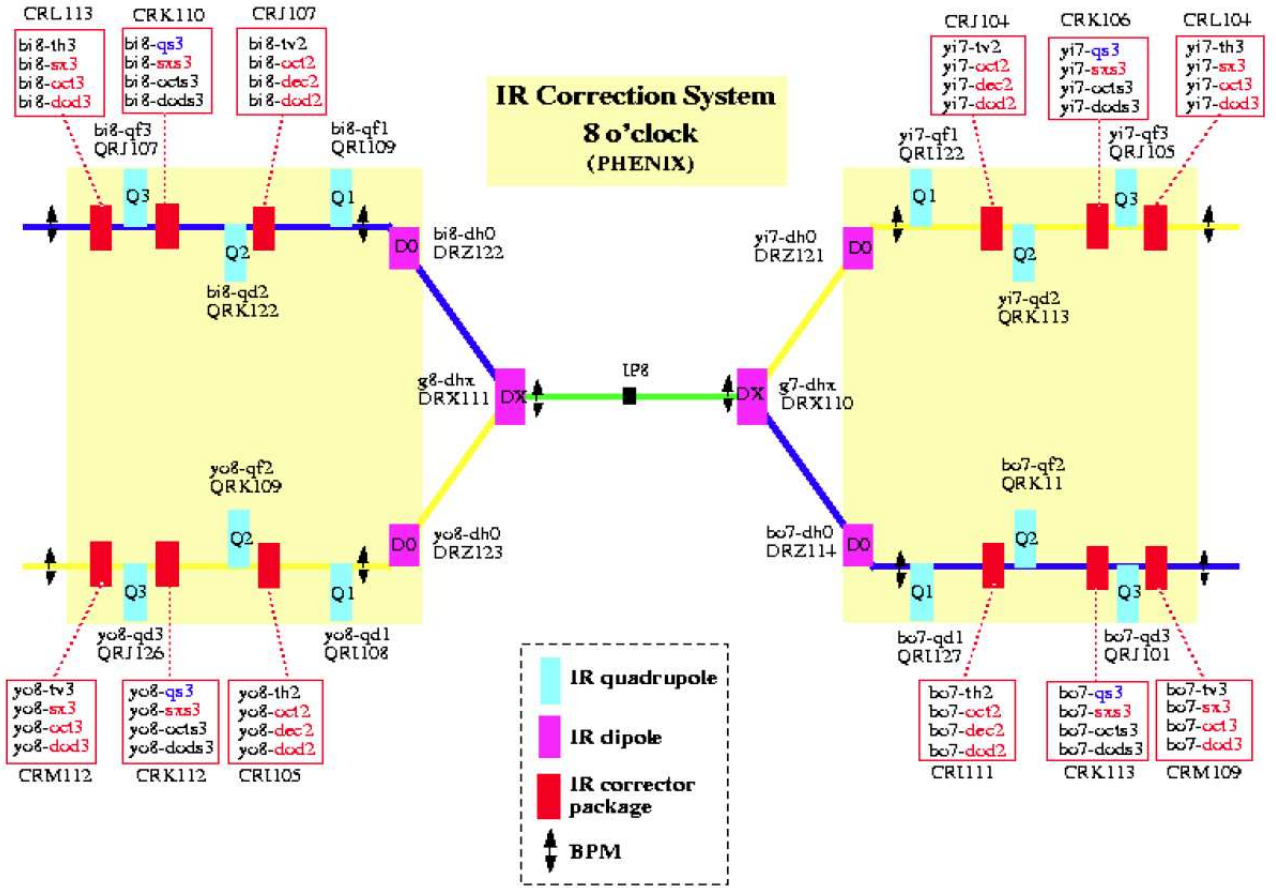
CRL113
bi8-th3
bi8-sx3
bi8-oct3
bi8-dod3

CRK110
bi8-qs3
bi8-sxs3
bi8-octs3
bi8-dods3

CRJ107
bi8-tv2
bi8-oct2
bi8-dec2
bi8-dod2

IR Correction System
8 o'clock
(PHENIX)

CRJ104
yi7-tv2
yi7-oct2
yi7-dec2
yi7-dod2

CRK106
yi7-qs3
yi7-sxs3
yi7-octs3
yi7-dods3

CRL104
yi7-th3
yi7-sx3
yi7-oct3
yi7-dod3

bi8-qf3
QRJ107

bi8-qf1
QRJ109

yi7-qf1
QRJ122

yi7-qf3
QRJ105

Q3
Q1
Q2
D0
bi8-dh0
DRZ122
bi8-qd2
QRK122

Q1
Q2
Q3
D0
yi7-dh0
DRZ121
yi7-qd2
QRK113

g8-dhx
DRX111
DX
IP8
DX
g7-dhx
DRX110

yo8-qf2
QRK109
Q2
D0
yo8-dh0
DRZ123
Q3
Q1
yo8-qd3
QRJ126
yo8-qd1
QRJ108

bo7-qf2
QRK11
Q2
bo7-dh0
DRZ114
D0
Q1
Q3
bo7-qd1
QRJ127
bo7-qd3
QRJ101

yo8-tv3
yo8-sx3
yo8-oct3
yo8-dod3
CRM112

yo8-qs3
yo8-sxs3
yo8-octs3
yo8-dods3
CRK112

yo8-th2
yo8-oct2
yo8-dec2
yo8-dod2
CRJ105

IR quadrupole
IR dipole
IR corrector package
BPM

bo7-th2
bo7-oct2
bo7-dec2
bo7-dod2
CRJ111

bo7-qs3
bo7-sxs3
bo7-octs3
bo7-dods3
CRK113

bo7-tv3
bo7-sx3
bo7-oct3
bo7-dod3
CRM109